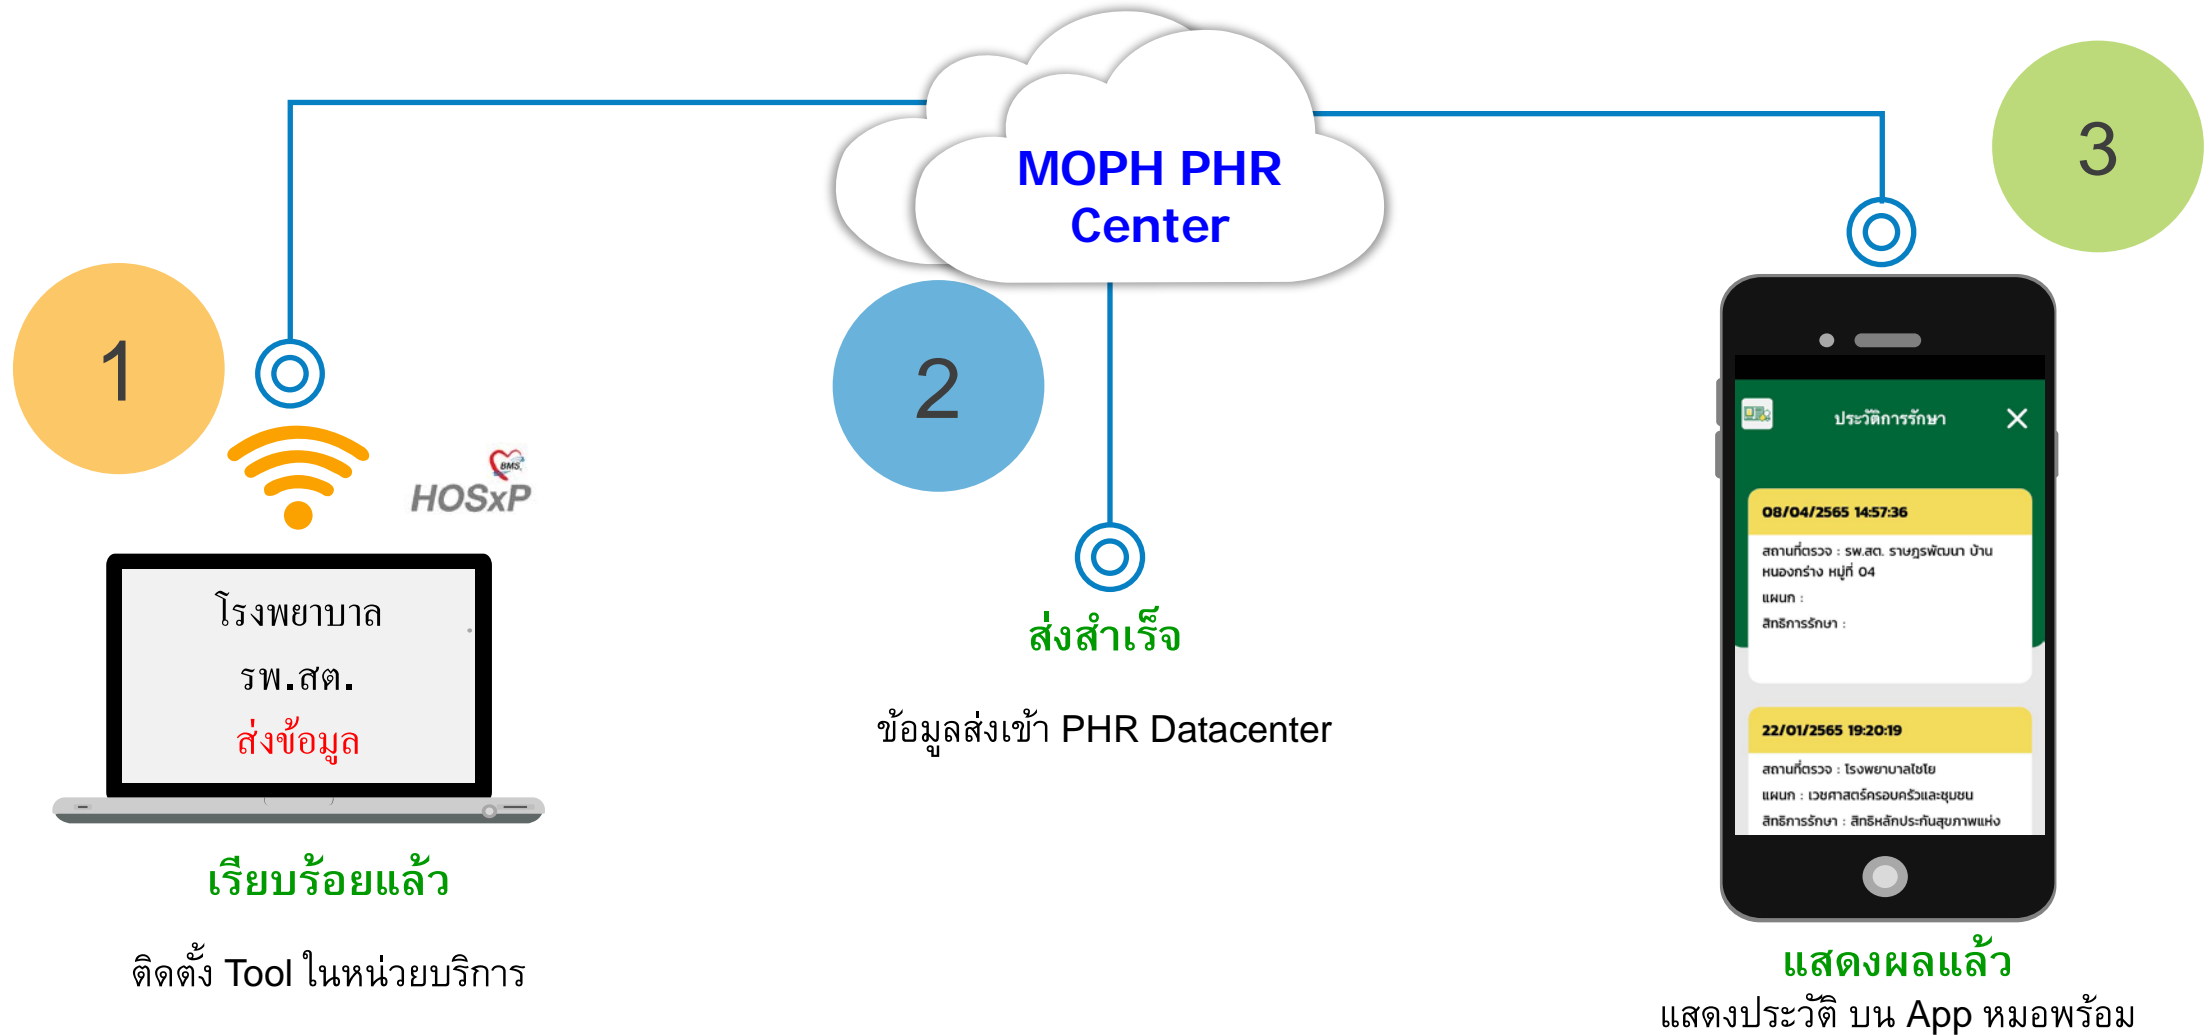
MOPH PHR Center

3

1

2

BMS
HOSxP

โรงพยาบาล
รพ.สต.
ส่งข้อมูล

เรียบร้อยแล้ว

ติดตั้ง Tool ในหน่วยบริการ

ส่งสำเร็จ

ข้อมูลส่งเข้า PHR Datacenter

ประวัติการรักษา

08/04/2565 14:57:36
สถานที่ตรวจ : รพ.สต. ราษฎรพัฒนา บ้านหนองกร่าง หมู่ที่ 04
แผนก :
สิทธิการรักษา :

22/01/2565 19:20:19
สถานที่ตรวจ : โรงพยาบาลไชโย
แผนก : เวชศาสตร์ครอบครัวและชุมชน
สิทธิการรักษา : สิทธิหลักประกันสุขภาพแห่ง

แสดงผลแล้ว
แสดงประวัติ บน App หมอพร้อม